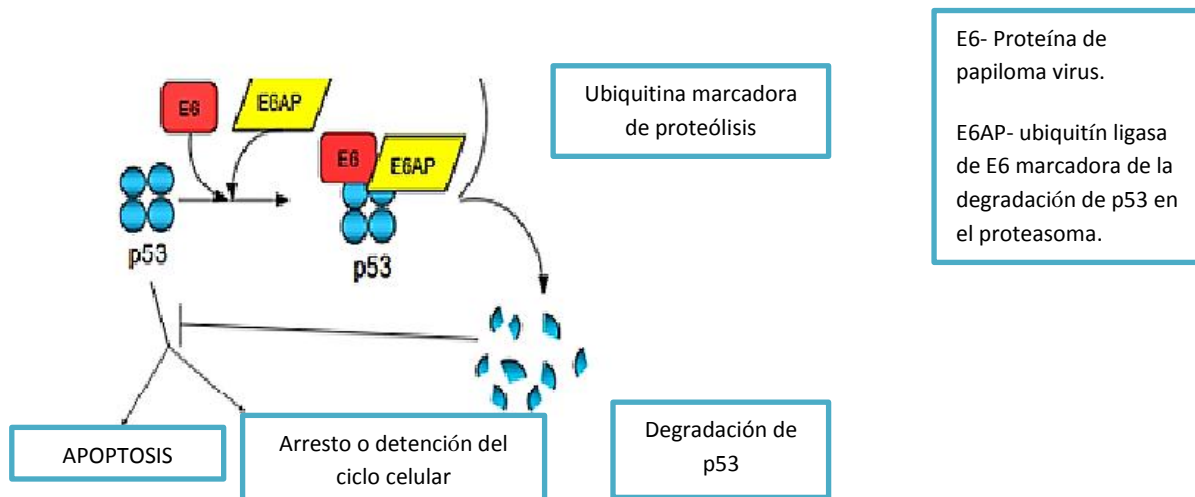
E6- Proteína de papiloma virus.

E6AP- ubiquitín ligasa de E6 marcadora de la degradación de p53 en el proteasoma.

Ubiquitina marcadora de proteólisis

E6

E6AP

E6

E6AP

p53

p53

APOPTOSIS

Arresto o detención del ciclo celular

Degradación de p53